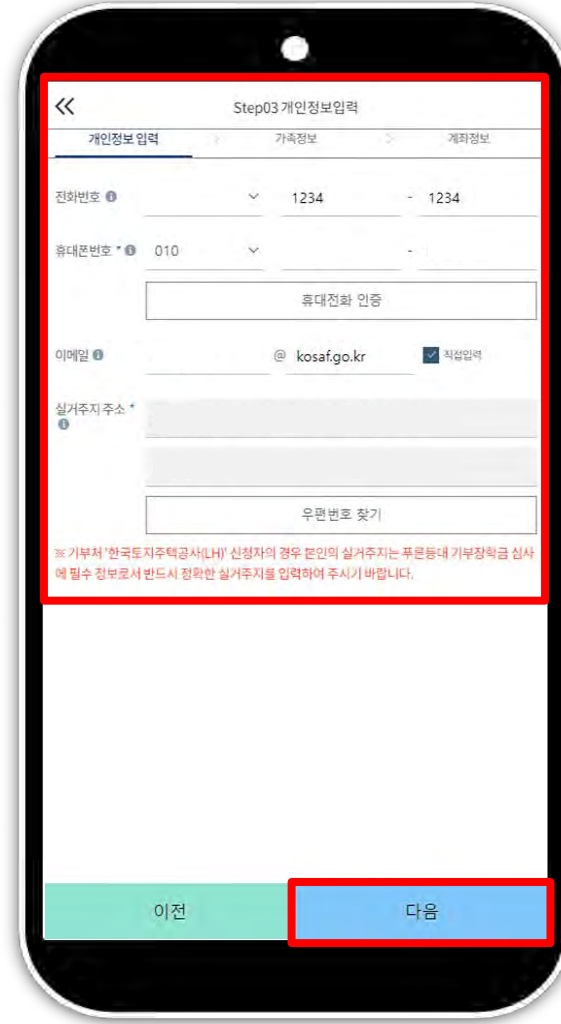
«
Step03 개인정보입력

개인정보 입력 > 가족정보 > 계좌정보

전화번호 1234 - 1234

휴대폰번호 * 010 -

휴대전화 인증

이메일 @ kosaf.go.kr 직접입력

실거주지 주소 *

우편번호 찾기

※ 기부처 '한국토지주택공사(LH)' 신청자의 경우 본인의 실거주지는 푸른등대 기부장학금 심사에 필수 정보로서 반드시 정확한 실거주지를 입력하여 주시기 바랍니다.

이전

다음